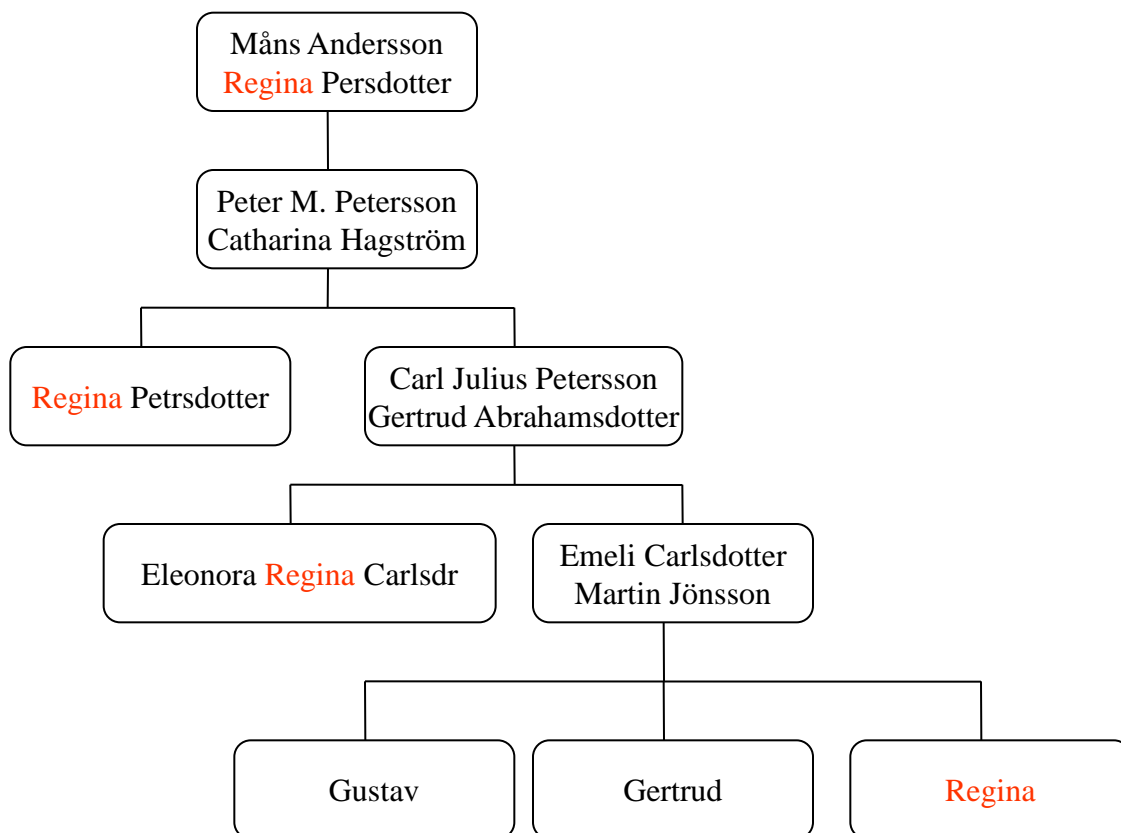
Måns Andersson
Regina Persdotter

Peter M. Petersson
Catharina Hagström

Regina Petrsdotter

Carl Julius Petersson
Gertrud Abrahamsdotter

Eleonora Regina Carlsdr

Emeli Carlsdotter
Martin Jönsson

Gustav

Gertrud

Regina